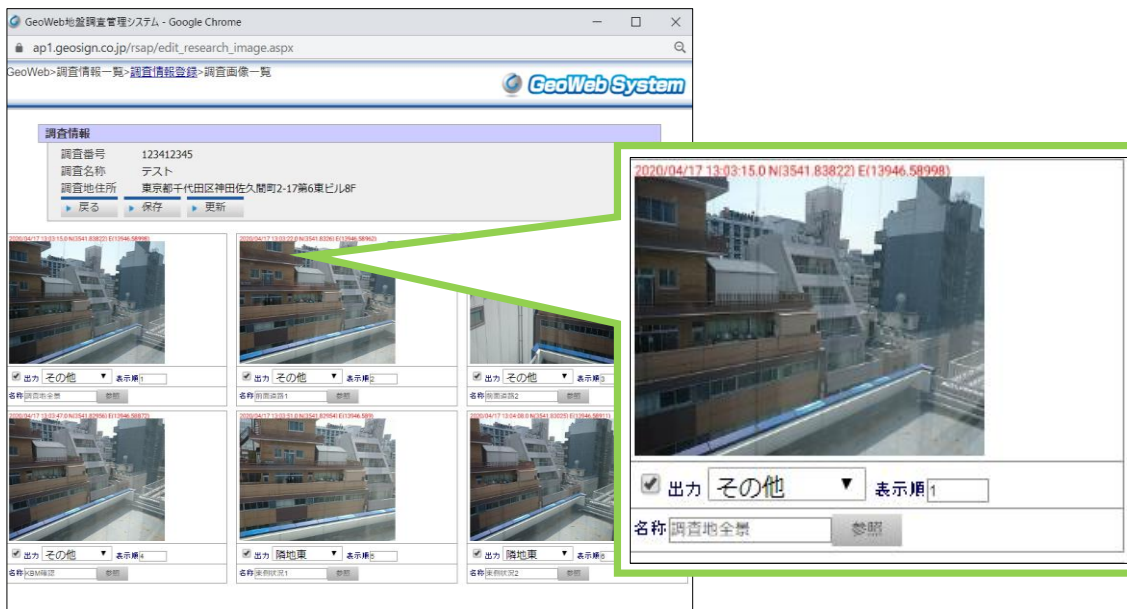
GeoWeb地盤調査管理システム - Google Chrome

ap1.geosign.co.jp/rsap/edit_research_image.aspx

GeoWeb>調査情報一覧>調査情報登録>調査画像一覧

GeoWeb System

調査情報

調査番号 123412345
調査名称 テスト
調査地住所 東京都千代田区神田佐久間町2-17第6東ビル8F

戻る 保存 更新

2020/04/17 13:03:15.0 N(3541.83822) E(13946.58998)
出力 その他 表示順 1
名称 調査地全景 参照

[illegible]
出力 その他 表示順 2
名称 前面道路1 参照

出力 その他 表示順 3

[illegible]
出力 その他 表示順 4
名称 KBM確認 参照

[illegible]
出力 隣地東 表示順 5
名称 東側状況1 参照

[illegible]
出力 隣地東 表示順 6
名称 東側状況2 参照

2020/04/17 13:03:15.0 N(3541.83822) E(13946.58998)
出力 その他 表示順 1
名称 調査地全景 参照